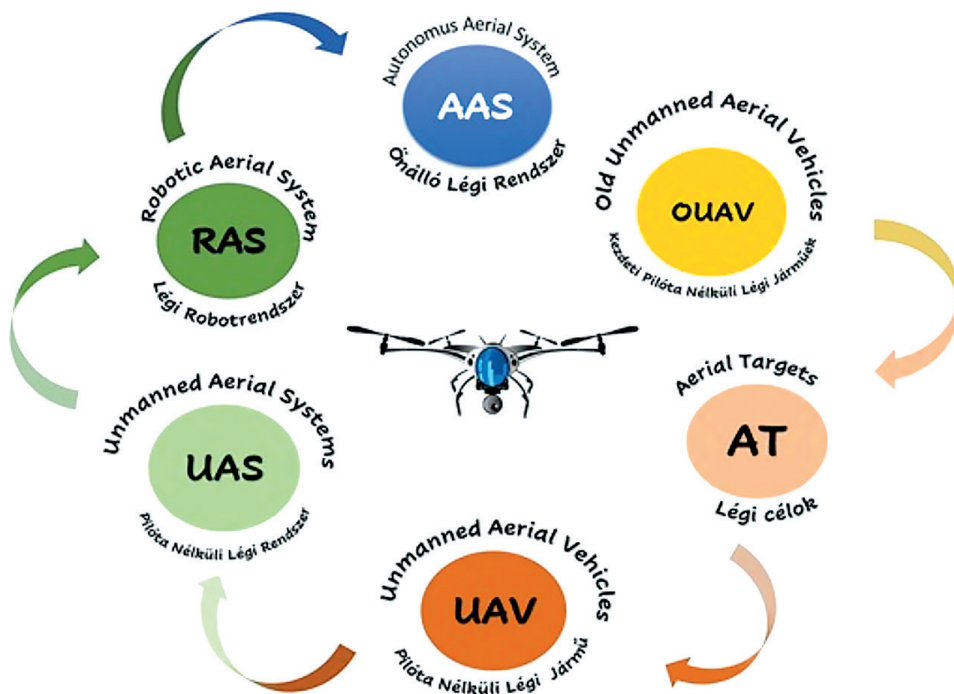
Autonomus Aerial System
AAS
Önálló Légi Rendszer

Old Unmanned Aerial Vehicles
OUAV
Kezdeti Pilóta Nélküli Légi Járművek

Aerial Targets
AT
Légi célok

Unmanned Aerial Vehicles
UAV
Pilóta Nélküli Légi Jármű

Unmanned Aerial Systems
UAS
Pilóta Nélküli Légi Rendszer

Robotic Aerial System
RAS
Légi Robotrendszer